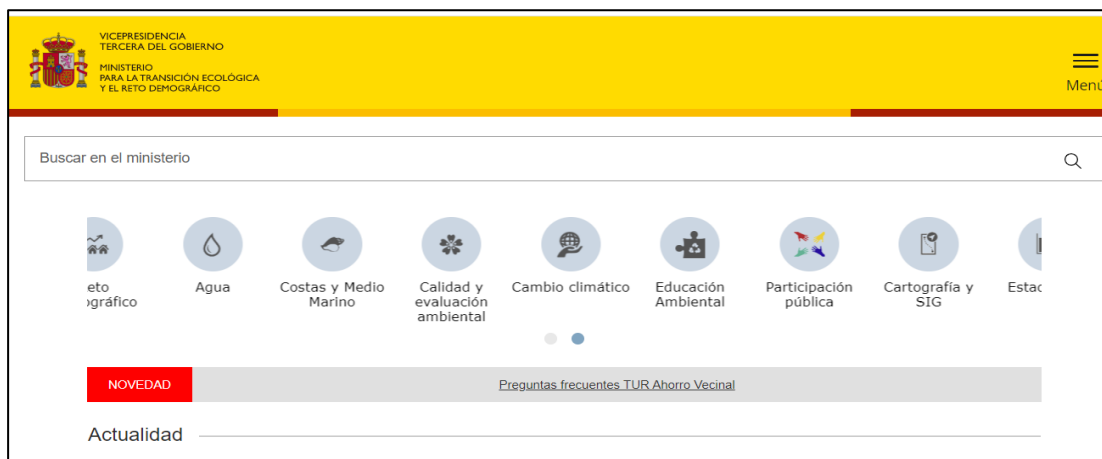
VICEPRESIDENCIA
TERCERA DEL GOBIERNO

MINISTERIO
PARA LA TRANSICIÓN ECOLÓGICA
Y EL RETO DEMOGRÁFICO

Menú

Buscar en el ministerio

eto
ográfico

Agua

Costas y Medio Marino

Calidad y evaluación ambiental

Cambio climático

Educación Ambiental

Participación pública

Cartografía y SIG

Estad

NOVEDAD

Preguntas frecuentes TUR Ahorro Vecinal

Actualidad